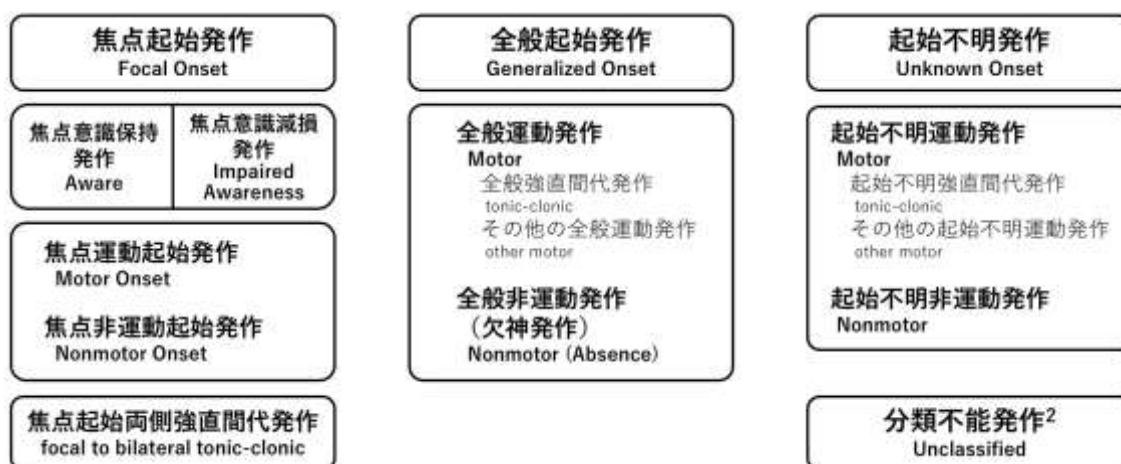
焦点起始発作
Focal Onset

焦点意識保持発作
Aware

焦点意識減損発作
Impaired Awareness

焦点運動起始発作
Motor Onset

焦点非運動起始発作
Nonmotor Onset

焦点起始両側強直間代発作
focal to bilateral tonic-clonic

全般起始発作
Generalized Onset

全般運動発作
Motor
全般強直間代発作
tonic-clonic
その他の全般運動発作
other motor

全般非運動発作
（欠神発作）
Nonmotor (Absence)

起始不明発作
Unknown Onset

起始不明運動発作
Motor
起始不明強直間代発作
tonic-clonic
その他の起始不明運動発作
other motor

起始不明非運動発作
Nonmotor

分類不能発作$^2$
Unclassified